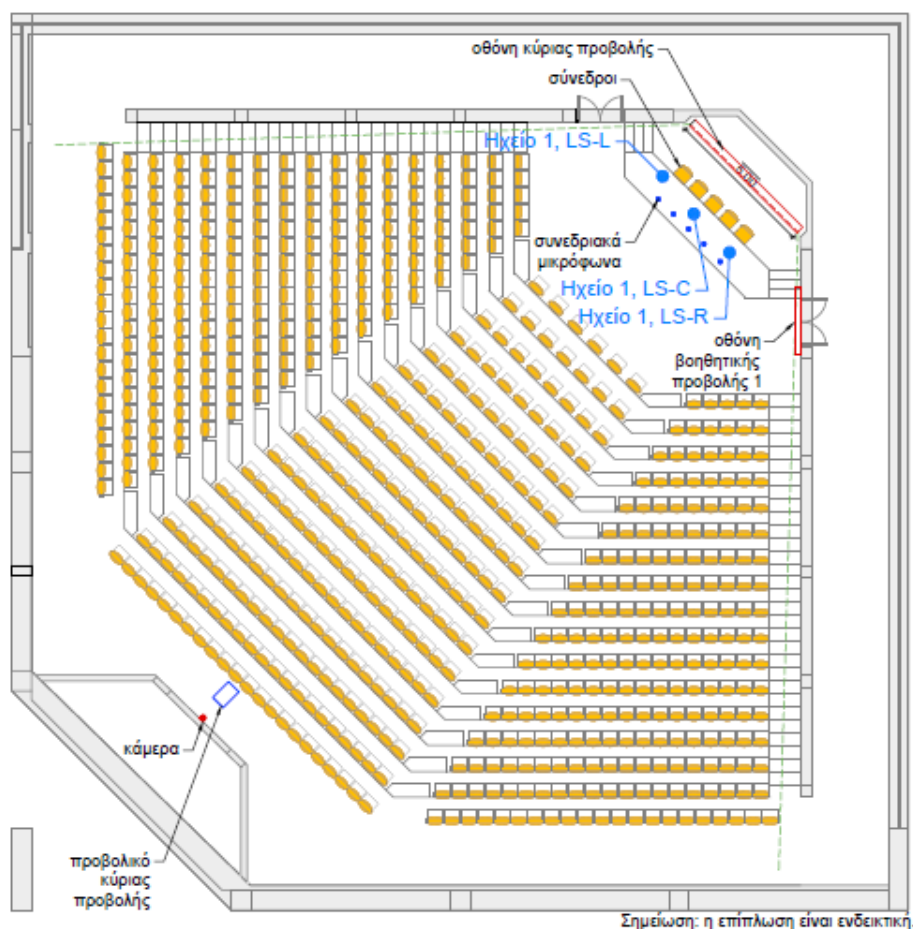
οθόνη κύριας προβολής

σύνεδροι

Ηχείο 1, LS-L

συνεδριακά μικρόφωνα

Ηχείο 1, LS-C

Ηχείο 1, LS-R

οθόνη βοηθητικής προβολής 1

κάμερα

προβολικό κύριας προβολής

Σημείωση: η επίπλωση είναι ενδεικτική.